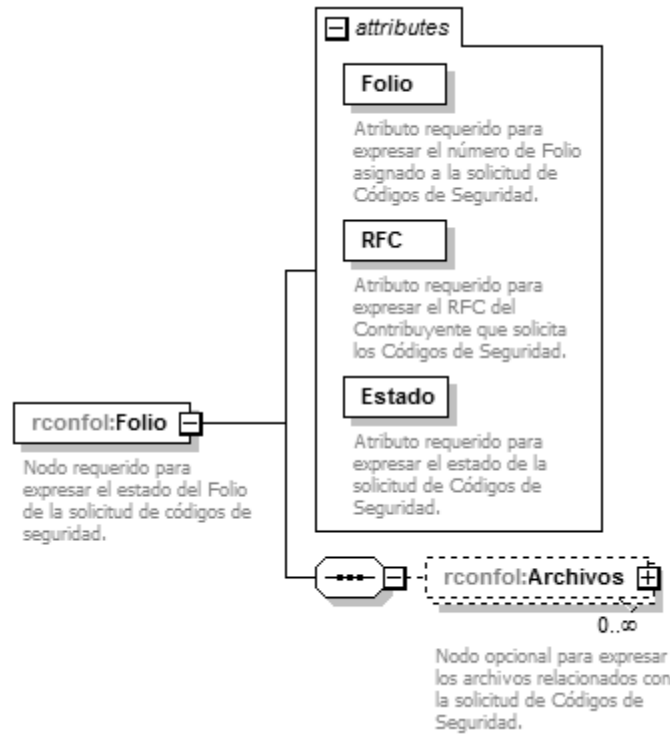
attributes

Folio

Atributo requerido para expresar el número de Folio asignado a la solicitud de Códigos de Seguridad.

RFC

Atributo requerido para expresar el RFC del Contribuyente que solicita los Códigos de Seguridad.

Estado

Atributo requerido para expresar el estado de la solicitud de Códigos de Seguridad.

rconfol:Folio

Nodo requerido para expresar el estado del Folio de la solicitud de códigos de seguridad.

rconfol:Archivos

0..∞

Nodo opcional para expresar los archivos relacionados con la solicitud de Códigos de Seguridad.